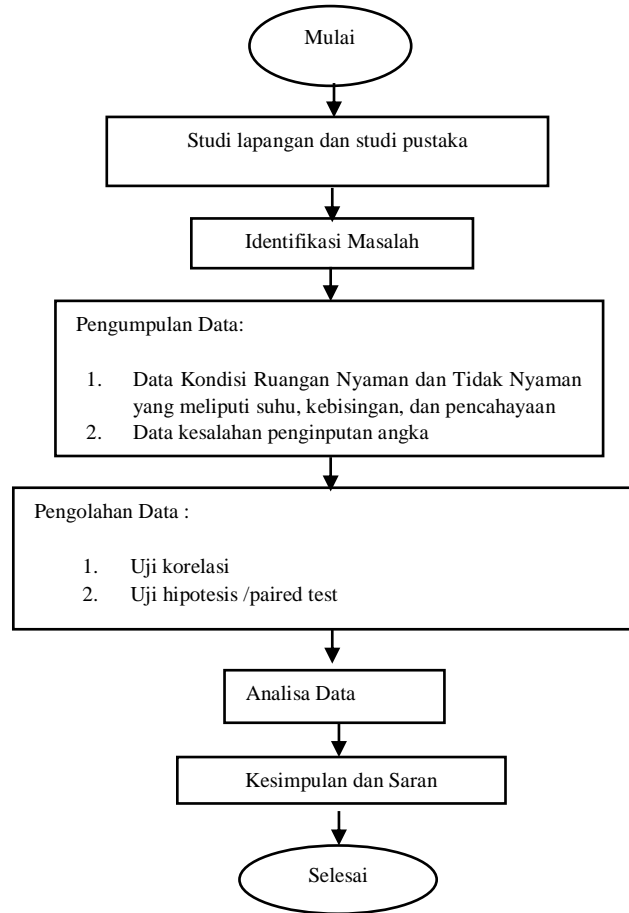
Mulai

Studi lapangan dan studi pustaka

Identifikasi Masalah

Pengumpulan Data:

1. Data Kondisi Ruangan Nyaman dan Tidak Nyaman yang meliputi suhu, kebisingan, dan pencahayaan
2. Data kesalahan penginputan angka

Pengolahan Data :

1. Uji korelasi
2. Uji hipotesis /paired test

Analisa Data

Kesimpulan dan Saran

Selesai